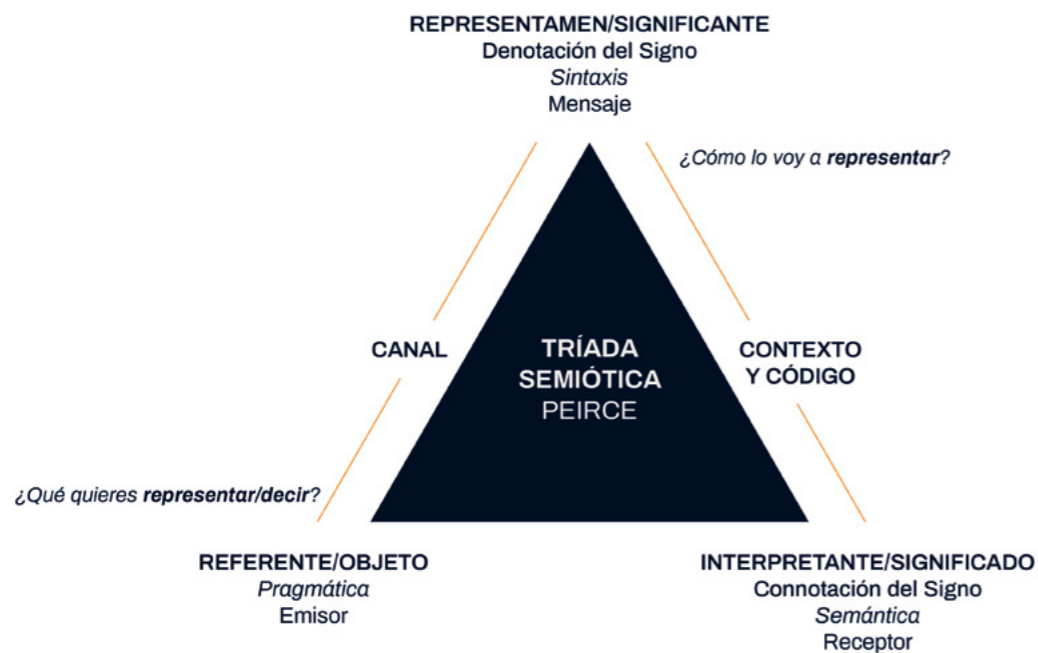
REPRESENTAMEN/SIGNIFICANTE
Denotación del Signo
Sintaxis
Mensaje

¿Cómo lo voy a **representar**?

CANAL

TRÍADA SEMIÓTICA
PEIRCE

CONTEXTO Y CÓDIGO

¿Qué quieres **representar/decir**?

REFERENTE/OBJETO
Pragmática
Emisor

INTERPRETANTE/SIGNIFICADO
Connotación del Signo
Semántica
Receptor